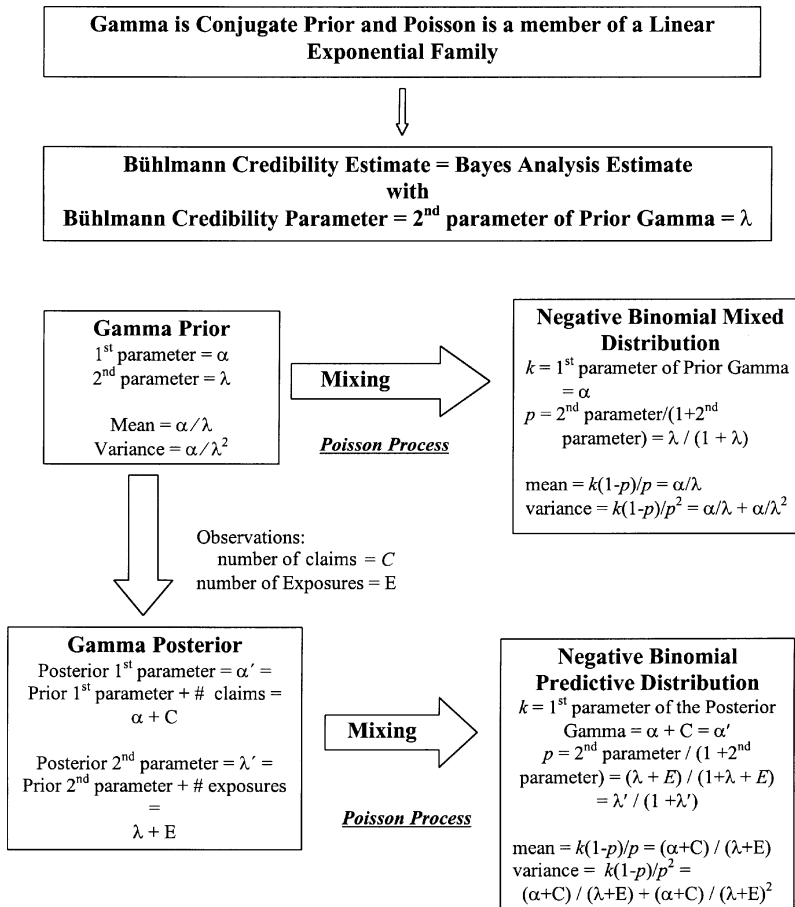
Gamma is Conjugate Prior and Poisson is a member of a Linear Exponential Family

Bühlmann Credibility Estimate = Bayes Analysis Estimate
with
Bühlmann Credibility Parameter = $2^{nd}$ parameter of Prior Gamma = $\lambda$

Gamma Prior
$1^{st}$ parameter = $\alpha$
$2^{nd}$ parameter = $\lambda$

Mean = $\alpha / \lambda$
Variance = $\alpha / \lambda^2$

Mixing

Poisson Process

Negative Binomial Mixed Distribution
$k$ = $1^{st}$ parameter of Prior Gamma = $\alpha$
$p$ = $2^{nd}$ parameter/(1+$2^{nd}$ parameter) = $\lambda / (1 + \lambda)$

mean = $k(1-p)/p = \alpha/\lambda$
variance = $k(1-p)/p^2 = \alpha/\lambda + \alpha/\lambda^2$

Observations:
number of claims = $C$
number of Exposures = E

Gamma Posterior
Posterior $1^{st}$ parameter = $\alpha'$ = Prior $1^{st}$ parameter + # claims = $\alpha$ + C

Posterior $2^{nd}$ parameter = $\lambda'$ = Prior $2^{nd}$ parameter + # exposures = $\lambda$ + E

Mixing

Poisson Process

Negative Binomial Predictive Distribution
$k$ = $1^{st}$ parameter of the Posterior Gamma = $\alpha$ + C = $\alpha'$
$p$ = $2^{nd}$ parameter / (1 +$2^{nd}$ parameter) = $(\lambda + E) / (1+\lambda + E)$ = $\lambda' / (1 + \lambda')$

mean = $k(1-p)/p$ = $(\alpha+C) / (\lambda+E)$
variance = $k(1-p)/p^2$ = $(\alpha+C) / (\lambda+E) + (\alpha+C) / (\lambda+E)^2$